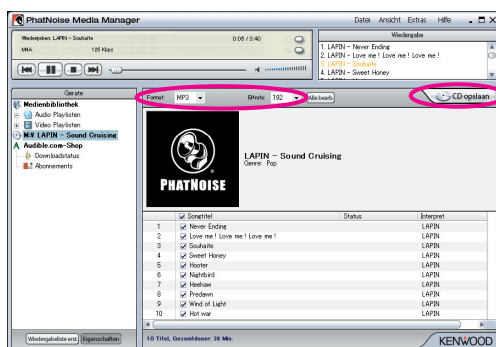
PhatNoise Media Manager

Datei Ansicht Extras Hilfe

Wiedergeben: LAPIN - Souhaite
M4A 126 Kbps
0:05 / 3:40

Wiedergabe
1. LAPIN - Never Ending
2. LAPIN - Love me ! Love me ! Love me !
3. LAPIN - Souhaite
4. LAPIN - Sweet Honey

Geräte
Medienbibliothek
Audio Playlisten
Video Playlisten
N:¥ LAPIN - Sound Cruising
Audible.com-Shop
Downloadstatus
Abonnements

Format: MP3
Bitrate: 192
Alle bearb.
CD opslaan

PHATNOISE

LAPIN - Sound Cruising
Genre: Pop

| | Songtitel | Status | Interpret |
|---|---|---|---|
| 1 | Never Ending | | LAPIN |
| 2 | Love me ! Love me ! Love me ! | | LAPIN |
| 3 | Souhaite | | LAPIN |
| 4 | Sweet Honey | | LAPIN |
| 5 | Hooter | | LAPIN |
| 6 | Nightbird | | LAPIN |
| 7 | Heehaw | | LAPIN |
| 8 | Predawn | | LAPIN |
| 9 | Wind of Light | | LAPIN |
| 10 | Hot war | | LAPIN |

Wiedergabeliste erst. Eigenschaften
10 Titel, Gesamtdauer: 38 Min.
KENWOOD